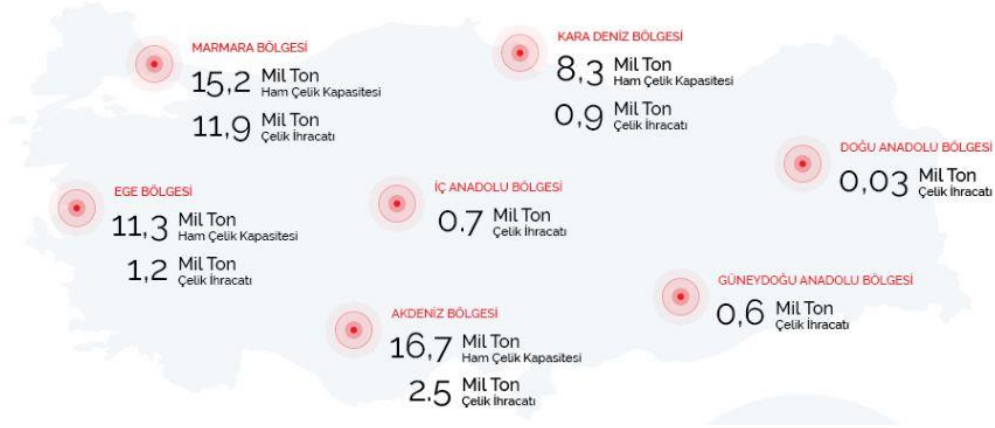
MARMARA BÖLGESİ
15,2 Mil Ton Ham Çelik Kapasitesi
11,9 Mil Ton Çelik İhracatı

KARA DENİZ BÖLGESİ
8,3 Mil Ton Ham Çelik Kapasitesi
0,9 Mil Ton Çelik İhracatı

DOĞU ANADOLU BÖLGESİ
0,03 Mil Ton Çelik İhracatı

EGE BÖLGESİ
11,3 Mil Ton Ham Çelik Kapasitesi
1,2 Mil Ton Çelik İhracatı

İÇ ANADOLU BÖLGESİ
0.7 Mil Ton Çelik İhracatı

GÜNEYDOĞU ANADOLU BÖLGESİ
0,6 Mil Ton Çelik İhracatı

AKDENİZ BÖLGESİ
16,7 Mil Ton Ham Çelik Kapasitesi
2.5 Mil Ton Çelik İhracatı